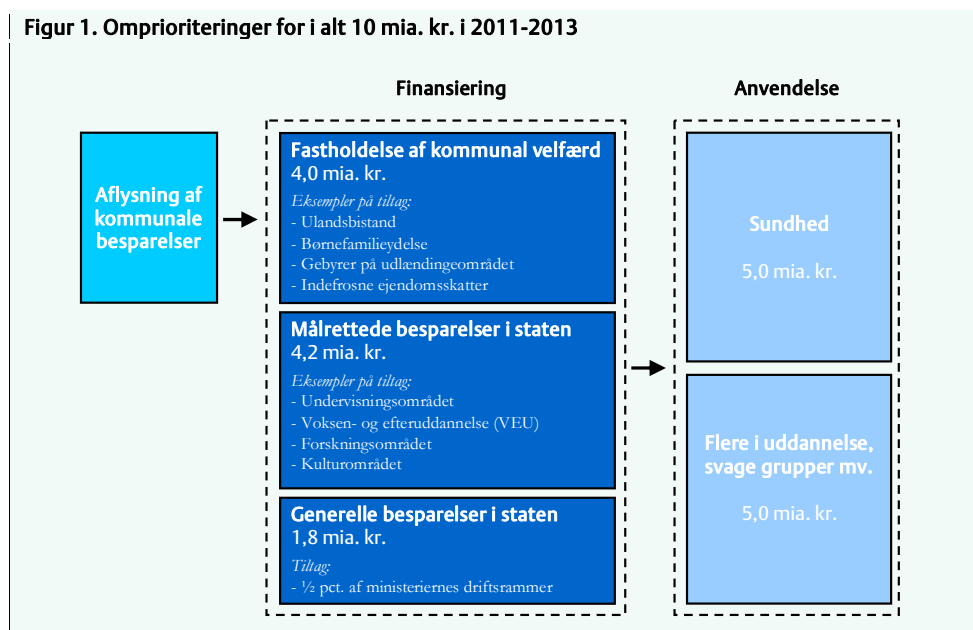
Figur 1. Omprioriteringer for i alt 10 mia. kr. i 2011-2013

Finansiering

Anvendelse

Aflysning af kommunale besparelser

Fastholdelse af kommunal velfærd
4,0 mia. kr.
Eksempler på tiltag:
- Ulandsbistand
- Børnefamilieydelse
- Gebyrer på udlændingeområdet
- Indefrosne ejendomsskatter

Målrettede besparelser i staten
4,2 mia. kr.
Eksempler på tiltag:
- Undervisningsområdet
- Voksen- og efteruddannelse (VEU)
- Forskningsområdet
- Kulturområdet

Generelle besparelser i staten
1,8 mia. kr.
Tiltag:
- ½ pct. af ministeriernes driftsrammer

Sundhed
5,0 mia. kr.

Flere i uddannelse, svage grupper mv.
5,0 mia. kr.